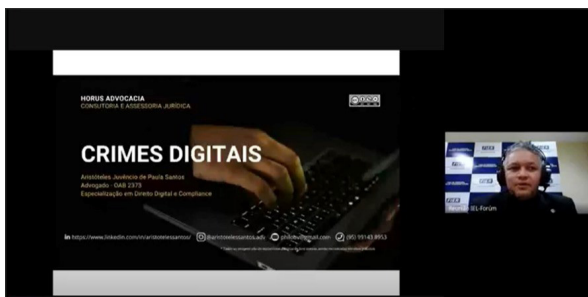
HORUS ADVOCACIA
CONSULTORIA E ASSESSORIA JURÍDICA

CRIMES DIGITAIS

Aristóteles Juvêncio de Paula Santos
Advogado - OAB 2373
Especialização em Direito Digital e Compliance

in https://www.linkedin.com/in/aristotelessantos/ @aristotelessantos.adv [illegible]@gmail.com (95) 99143-9953

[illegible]

Reunião IEL Fórum